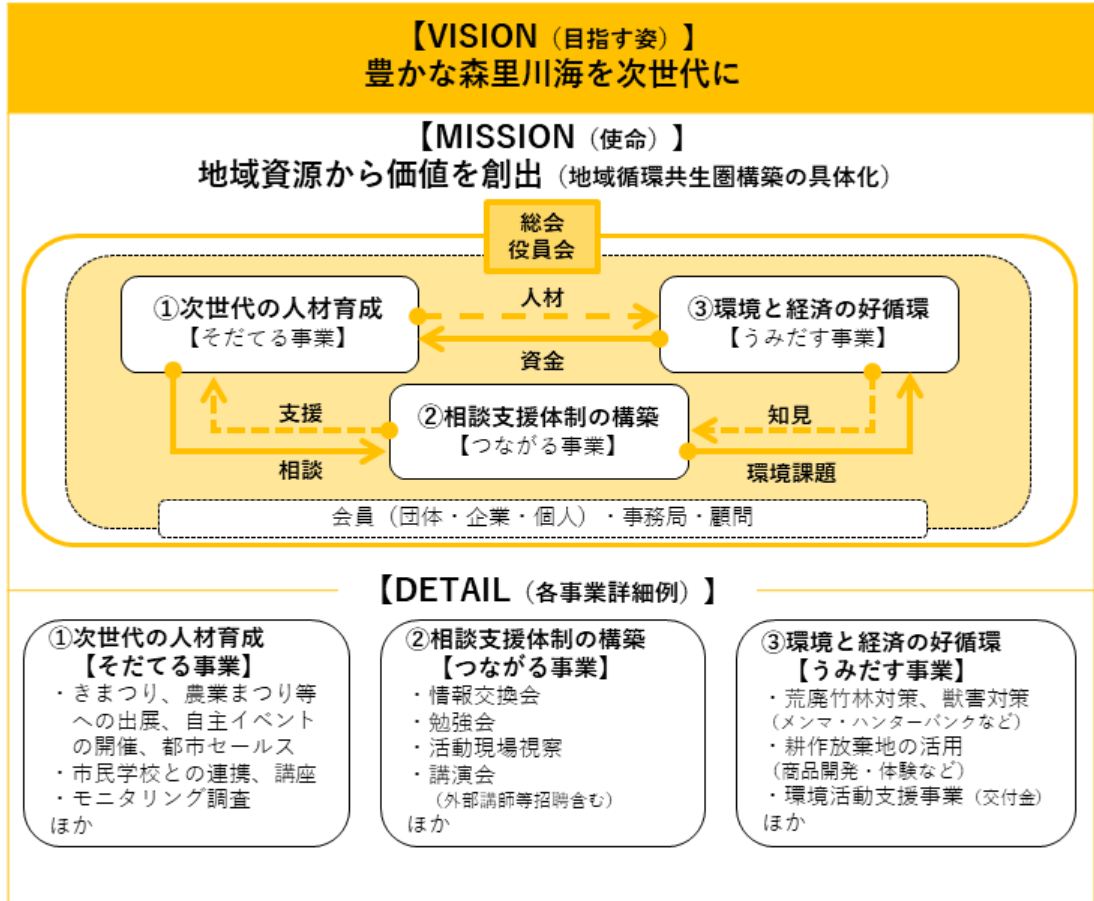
【VISION（目指す姿）】
豊かな森里川海を次世代に

【MISSION（使命）】
地域資源から価値を創出（地域循環共生圏構築の具体化）

総会
役員会

①次世代の人材育成
【そだてる事業】

人材

資金

③環境と経済の好循環
【うみだす事業】

支援

②相談支援体制の構築
【つながる事業】

知見

相談

環境課題

会員（団体・企業・個人）・事務局・顧問

【DETAIL（各事業詳細例）】

①次世代の人材育成
【そだてる事業】
・きまつり、農業まつり等への出展、自主イベントの開催、都市セールス
・市民学校との連携、講座
・モニタリング調査
ほか

②相談支援体制の構築
【つながる事業】
・情報交換会
・勉強会
・活動現場視察
・講演会
（外部講師等招聘含む）
ほか

③環境と経済の好循環
【うみだす事業】
・荒廃竹林対策、獣害対策
（メンマ・ハンターバンクなど）
・耕作放棄地の活用
（商品開発・体験など）
・環境活動支援事業（交付金）
ほか